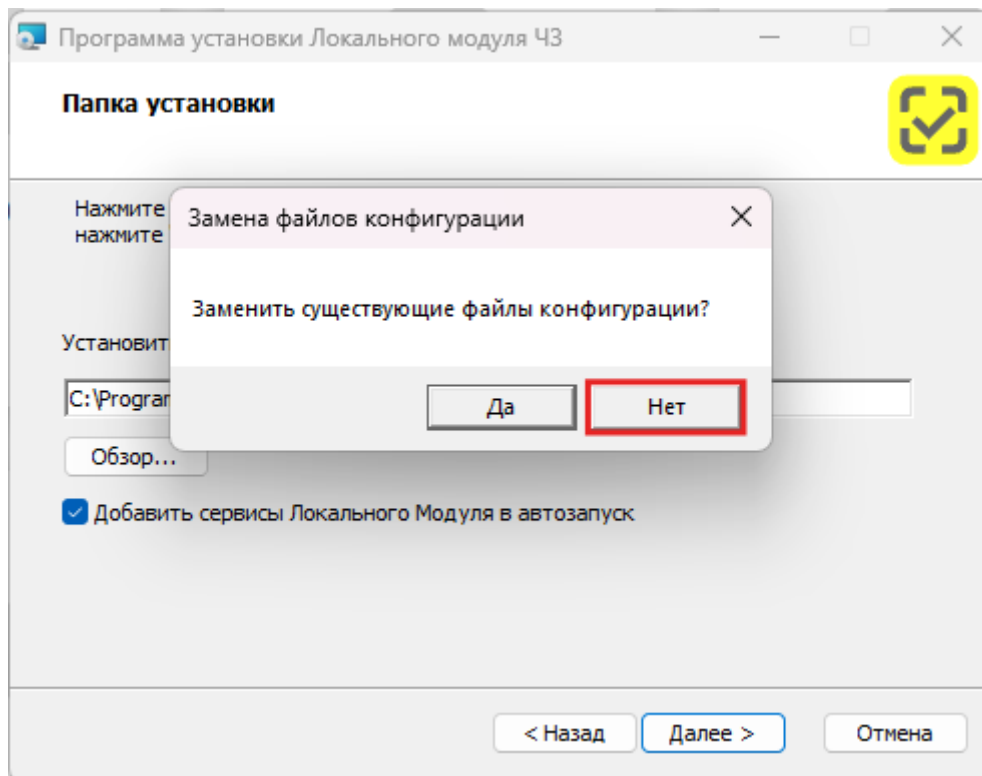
Программа установки Локального модуля ЧЗ

Папка установки

Нажмите
нажмите

Установит

C:\Prograr

Обзор...

Добавить сервисы Локального Модуля в автозапуск

Замена файлов конфигурации

Заменить существующие файлы конфигурации?

Да

Нет

< Назад

Далее >

Отмена